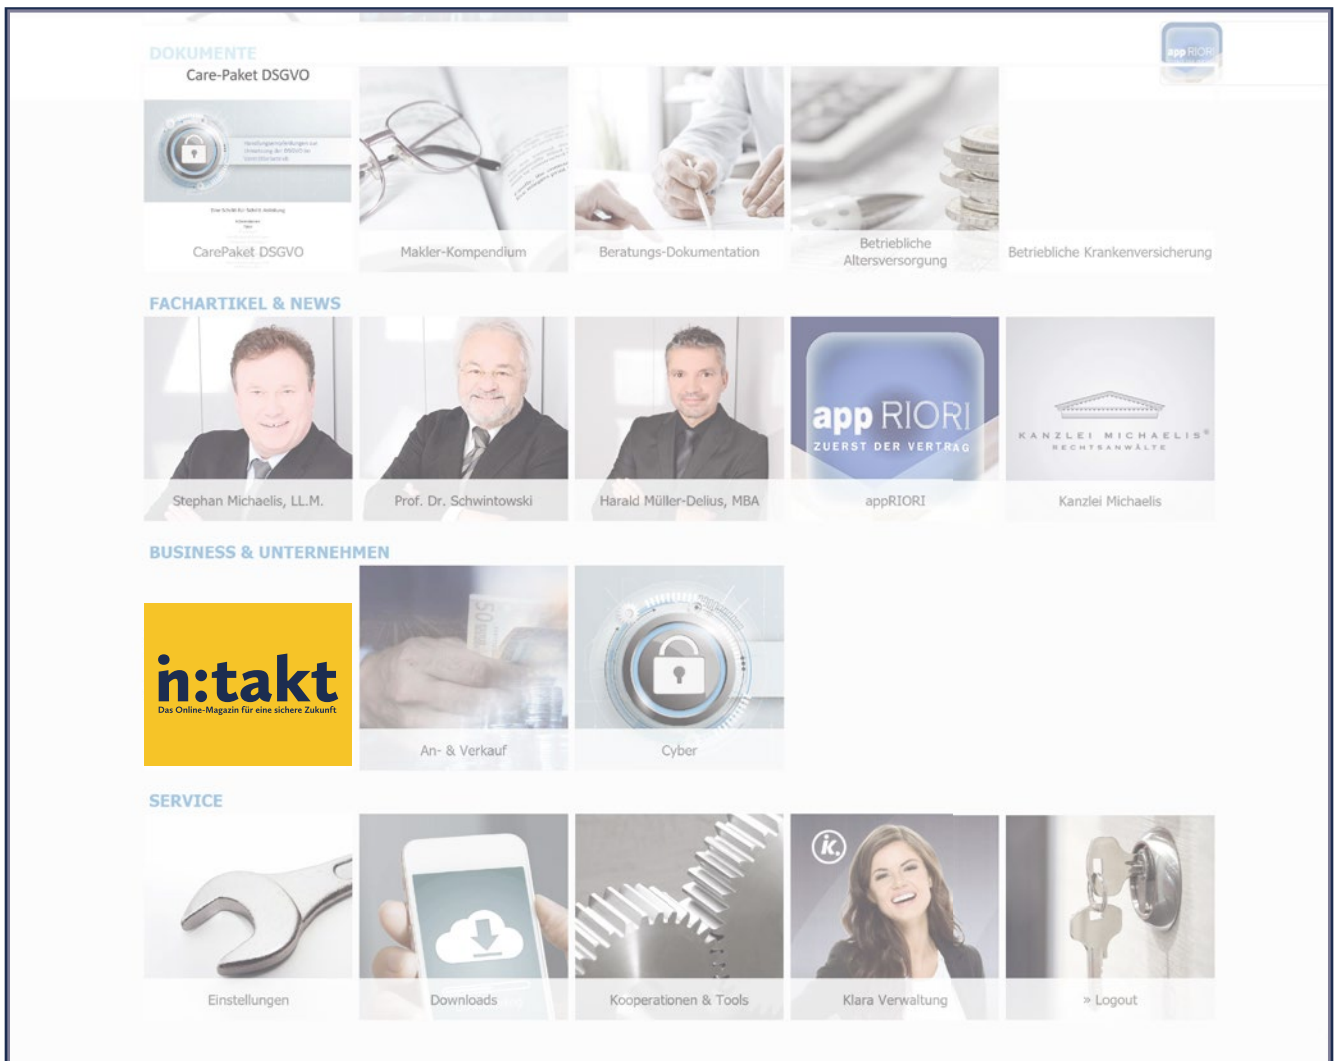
DOKUMENTE

app RIORI

Care-Paket DSGVO

CarePaket DSGVO

Makler-Kompendium

Beratungs-Dokumentation

Betriebliche Altersversorgung

Betriebliche Krankenversicherung

FACHARTIKEL & NEWS

Stephan Michaelis, LL.M.

Prof. Dr. Schwintowski

Harald Müller-Delius, MBA

app RIORI
ZUERST DER VERTRAG

appRIORI

KANZLEI MICHAELIS®
RECHTSANWÄLTE

Kanzlei Michaelis

BUSINESS & UNTERNEHMEN

in:takt
Das Online-Magazin für eine sichere Zukunft

An- & Verkauf

Cyber

SERVICE

Einstellungen

Downloads

Kooperationen & Tools

k.

Klara Verwaltung

» Logout